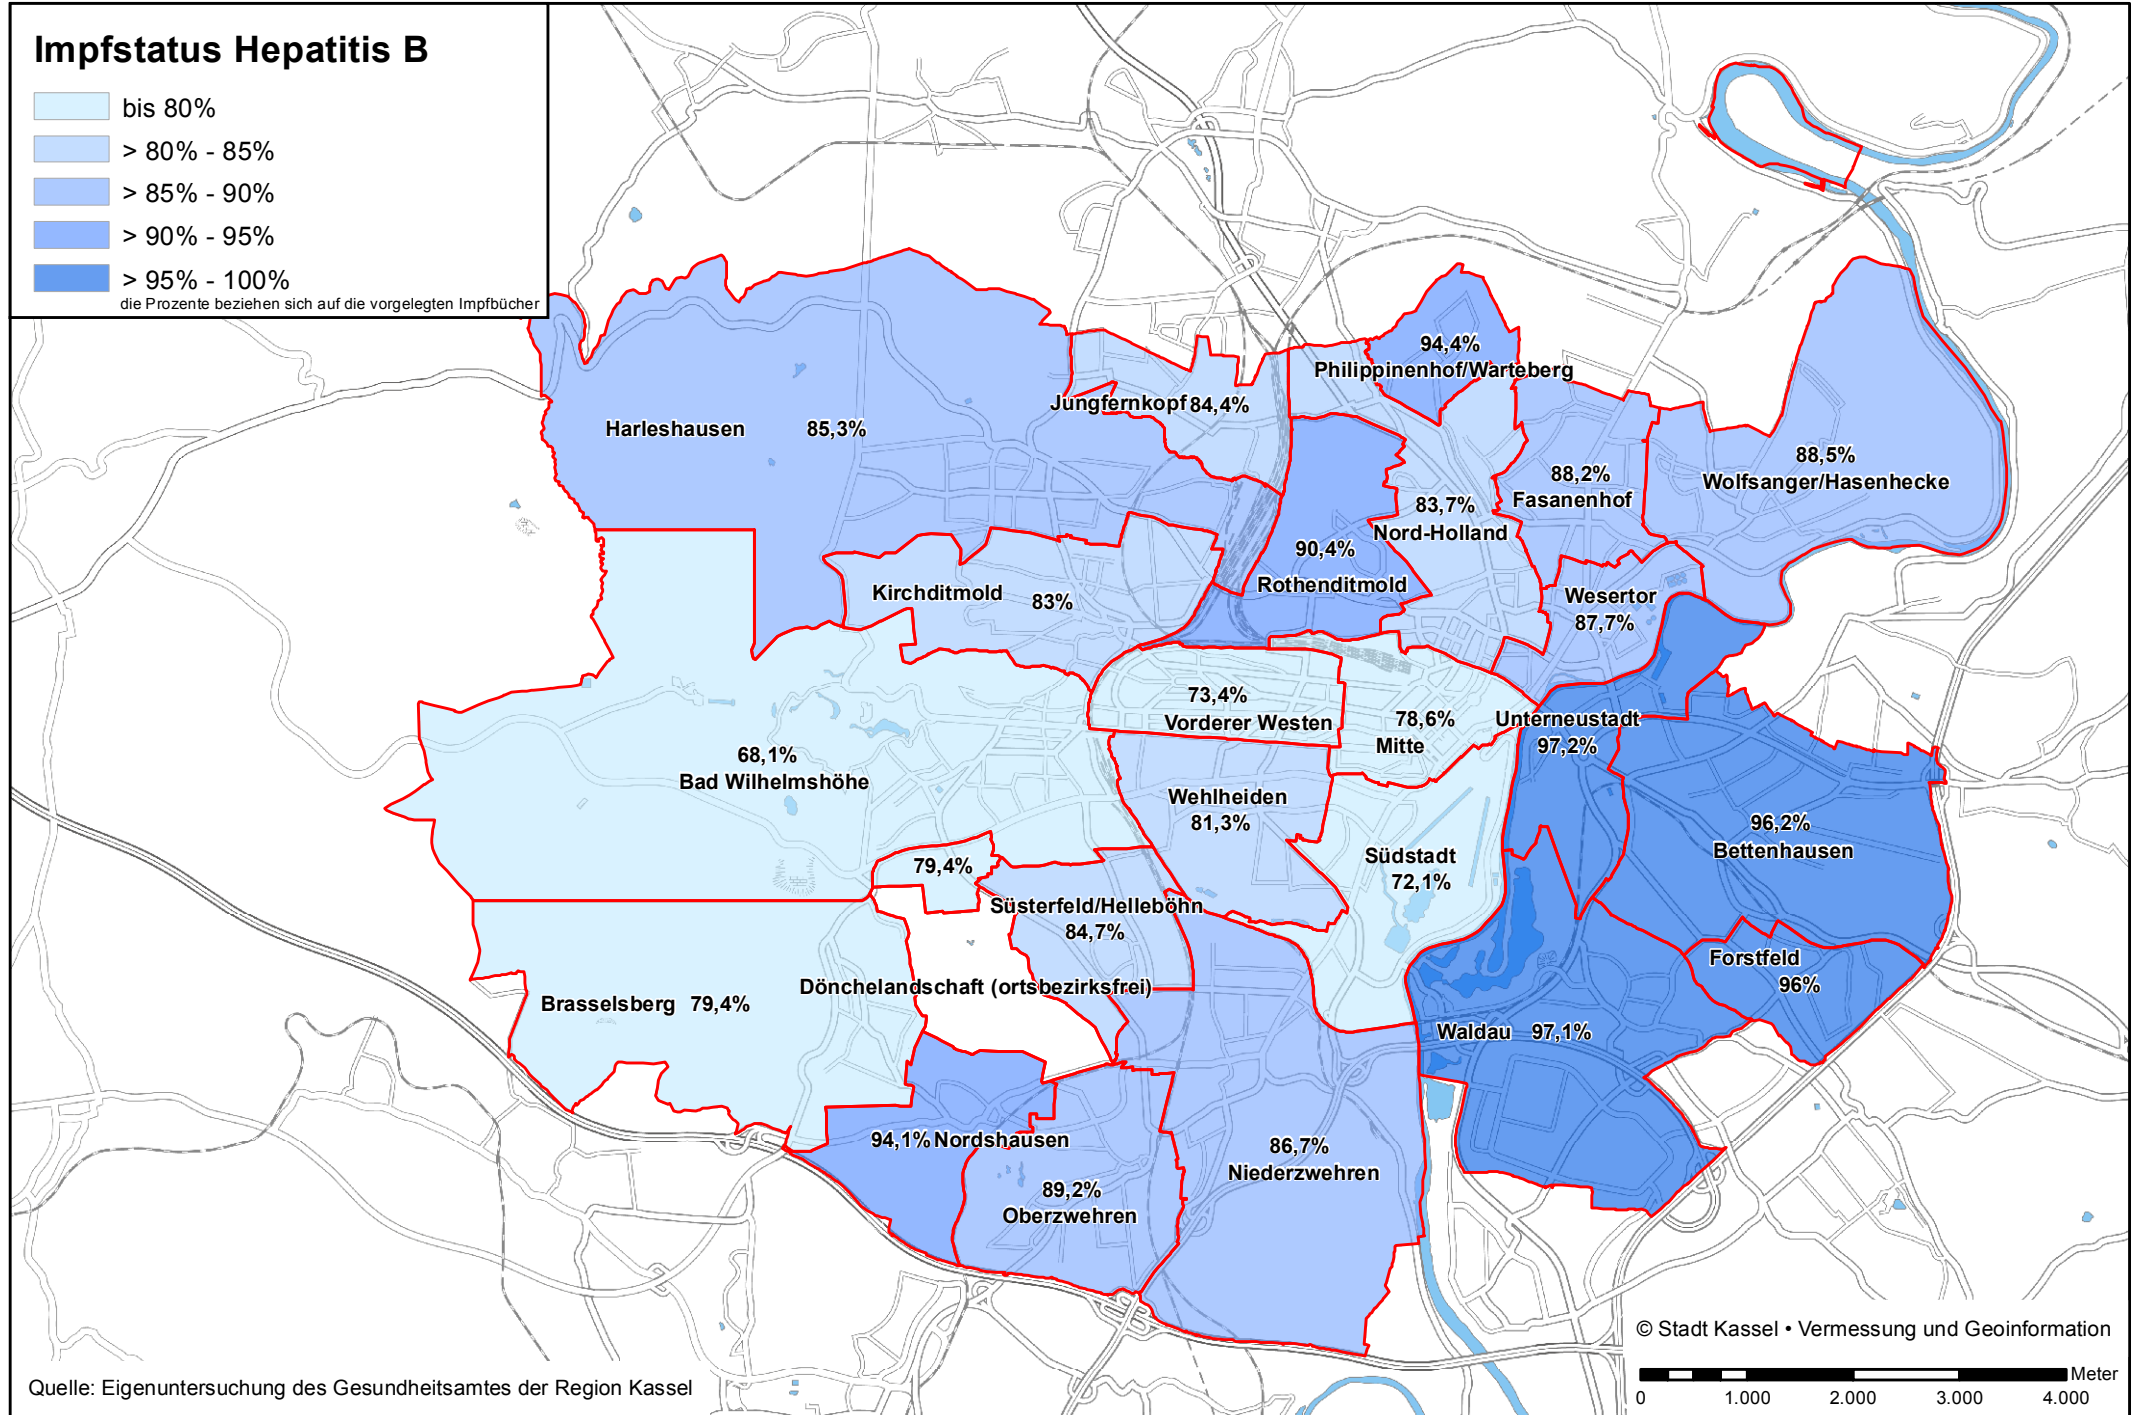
Impfstatus Hepatitis B

bis 80%
> 80% - 85%
> 85% - 90%
> 90% - 95%
> 95% - 100%
die Prozente beziehen sich auf die vorgelegten Impfbücher

94,4%
Philippinenhof/Warteberg

Harleshausen 85,3%

Jungfernkopf 84,4%

88,2%
Fasanenhof

88,5%
Wolfsanger/Hasenhecke

83,7%
Nord-Holland

90,4%
Rothenditmold

Kirchditmold 83%

Wesertor
87,7%

73,4%
Vorderer Westen

78,6%
Mitte

Unterneustadt
97,2%

68,1%
Bad Wilhelmshöhe

Wehlheiden
81,3%

96,2%
Bettenhausen

Südstadt
72,1%

79,4%

Süsterfeld/Helleböhn
84,7%

Forstfeld
96%

Dönchelandschaft (ortsbezirksfrei)

Brasselsberg 79,4%

Waldau 97,1%

94,1% Nordshausen

86,7%
Niederzwehren

89,2%
Oberzwehren

© Stadt Kassel • Vermessung und Geoinformation

Meter
0 1.000 2.000 3.000 4.000

Quelle: Eigenuntersuchung des Gesundheitsamtes der Region Kassel